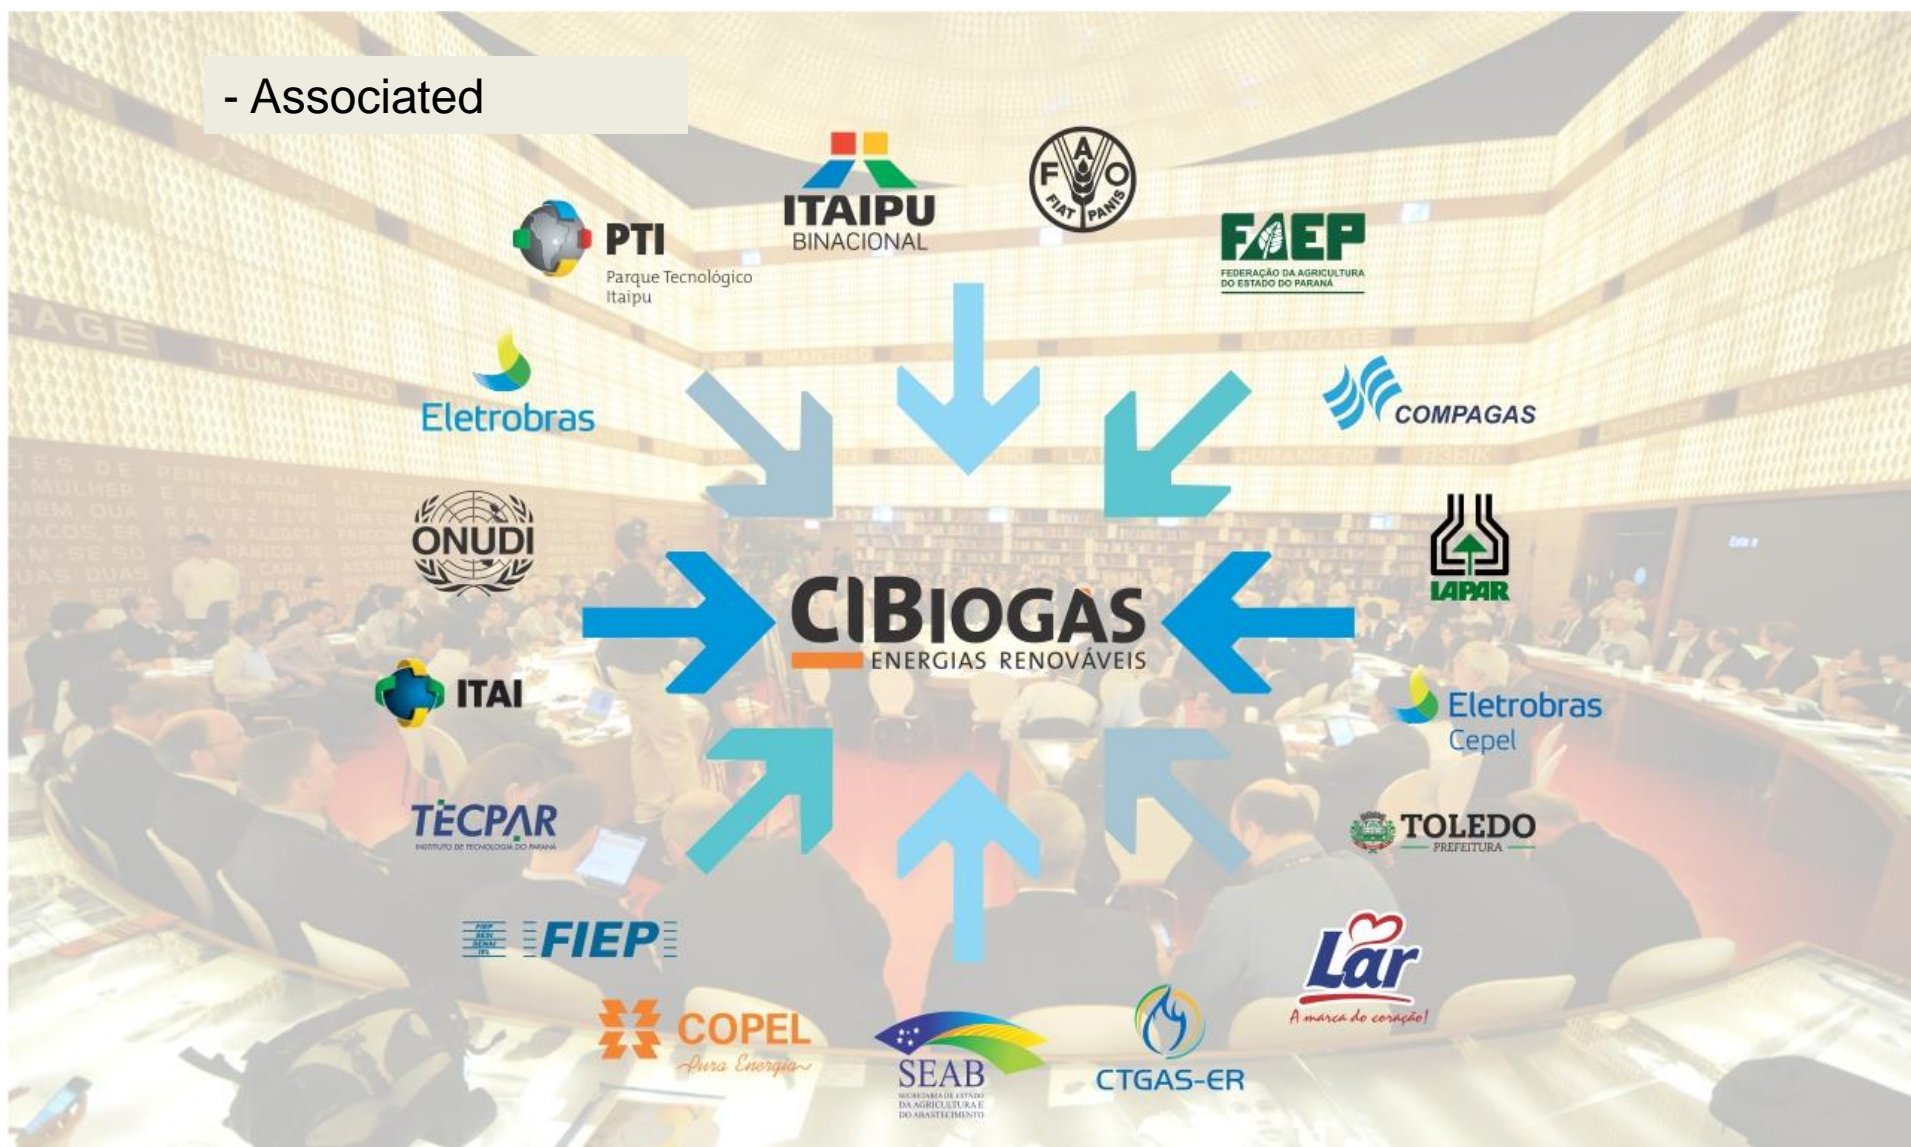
- Associated

ITAIPU
BINACIONAL

F A O
FIAT PANIS

PTI
Parque Tecnológico Itaipu

FAEP
FEDERAÇÃO DA AGRICULTURA DO ESTADO DO PARANÁ

Eletrobras

COMPAGAS

ONUDI

IAPAR

CIBIOGÁS
ENERGIAS RENOVÁVEIS

ITAI

Eletrobras
Cepel

TECPAR
INSTITUTO DE TECNOLOGIA DO PARANÁ

TOLEDO
PREFEITURA

FIEP SESI SENAI IEL
FIEP

Lar
A marca do coração!

COPEL
Pura Energia

SEAB
SECRETARIA DE ESTADO DA AGRICULTURA E DO ABASTECIMENTO

CTGAS-ER